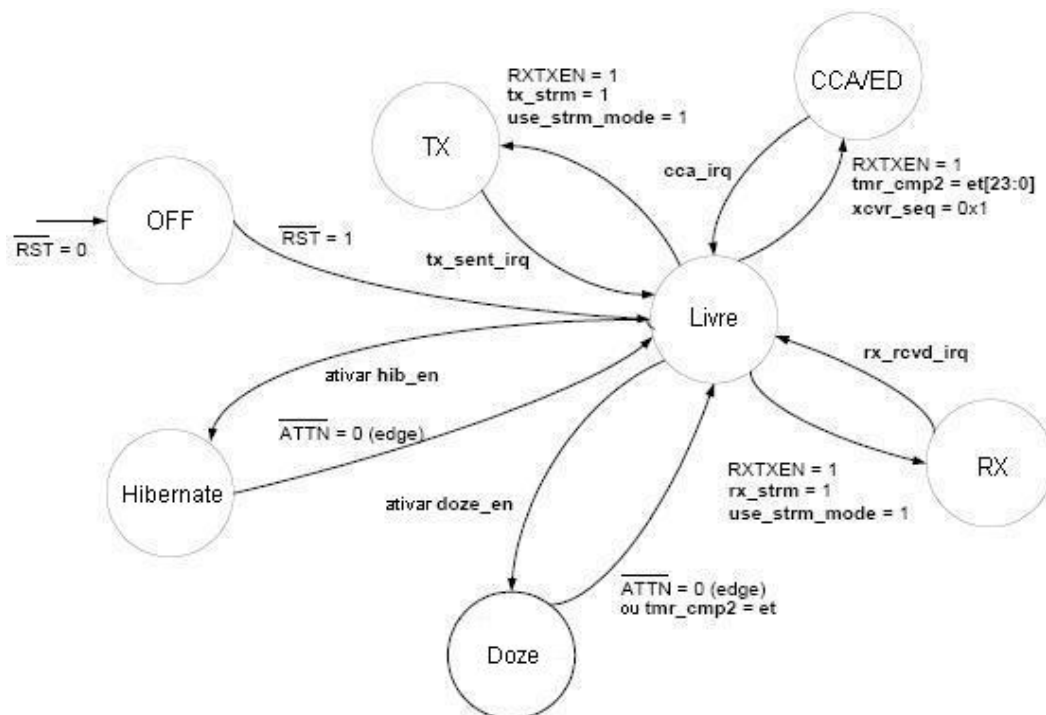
RXTXEN = 1
tx_strm = 1
use_strm_mode = 1

CCA/ED

TX

cca_irq

RXTXEN = 1
tmr_cmp2 = et[23:0]
xcvr_seq = 0x1

$\overline{RST}$ = 0

OFF

$\overline{RST}$ = 1

tx_sent_irq

Livre

rx_rcvd_irq

ativar hib_en

$\overline{ATTN}$ = 0 (edge)

Hibernate

RX

RXTXEN = 1
rx_strm = 1
use_strm_mode = 1

ativar doze_en

$\overline{ATTN}$ = 0 (edge)
ou tmr_cmp2 = et

Doze